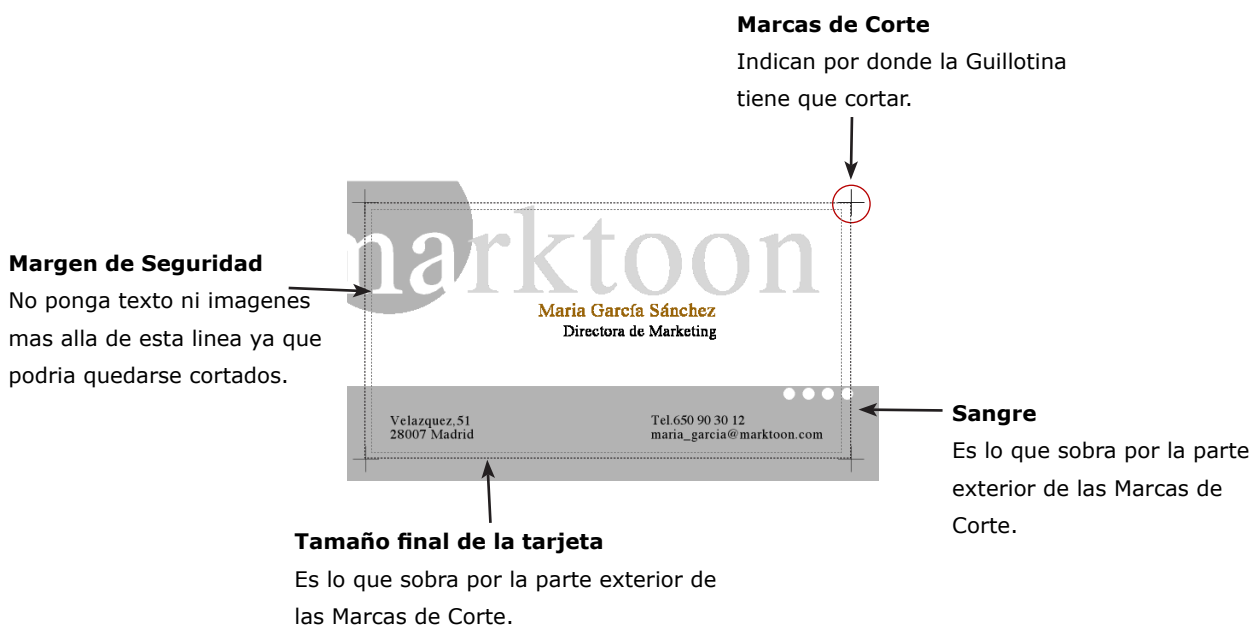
**Marcas de Corte**
Indican por donde la Guillotina tiene que cortar.

**Margen de Seguridad**
No ponga texto ni imagenes mas alla de esta linea ya que podria quedarse cortados.

marktoon

Maria García Sánchez
Directora de Marketing

Velazquez,51
28007 Madrid

Tel.650 90 30 12
maria_garcia@marktoon.com

**Sangre**
Es lo que sobra por la parte exterior de las Marcas de Corte.

**Tamaño final de la tarjeta**
Es lo que sobra por la parte exterior de las Marcas de Corte.